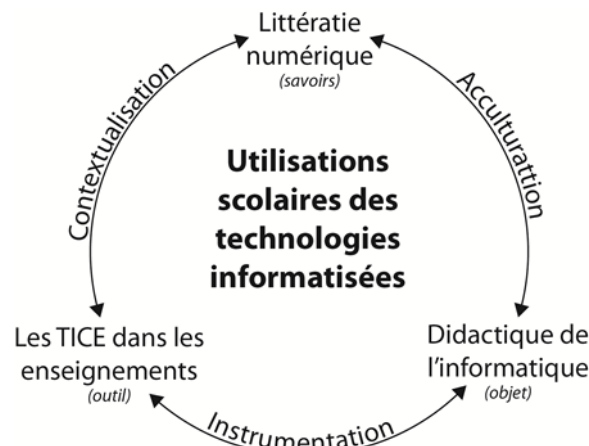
Littératie numérique
(savoirs)

Contextualisation

Acculturation

Utilisations scolaires des technologies informatisées

Les TICE dans les enseignements
(outil)

Didactique de l'informatique
(objet)

Instrumentation